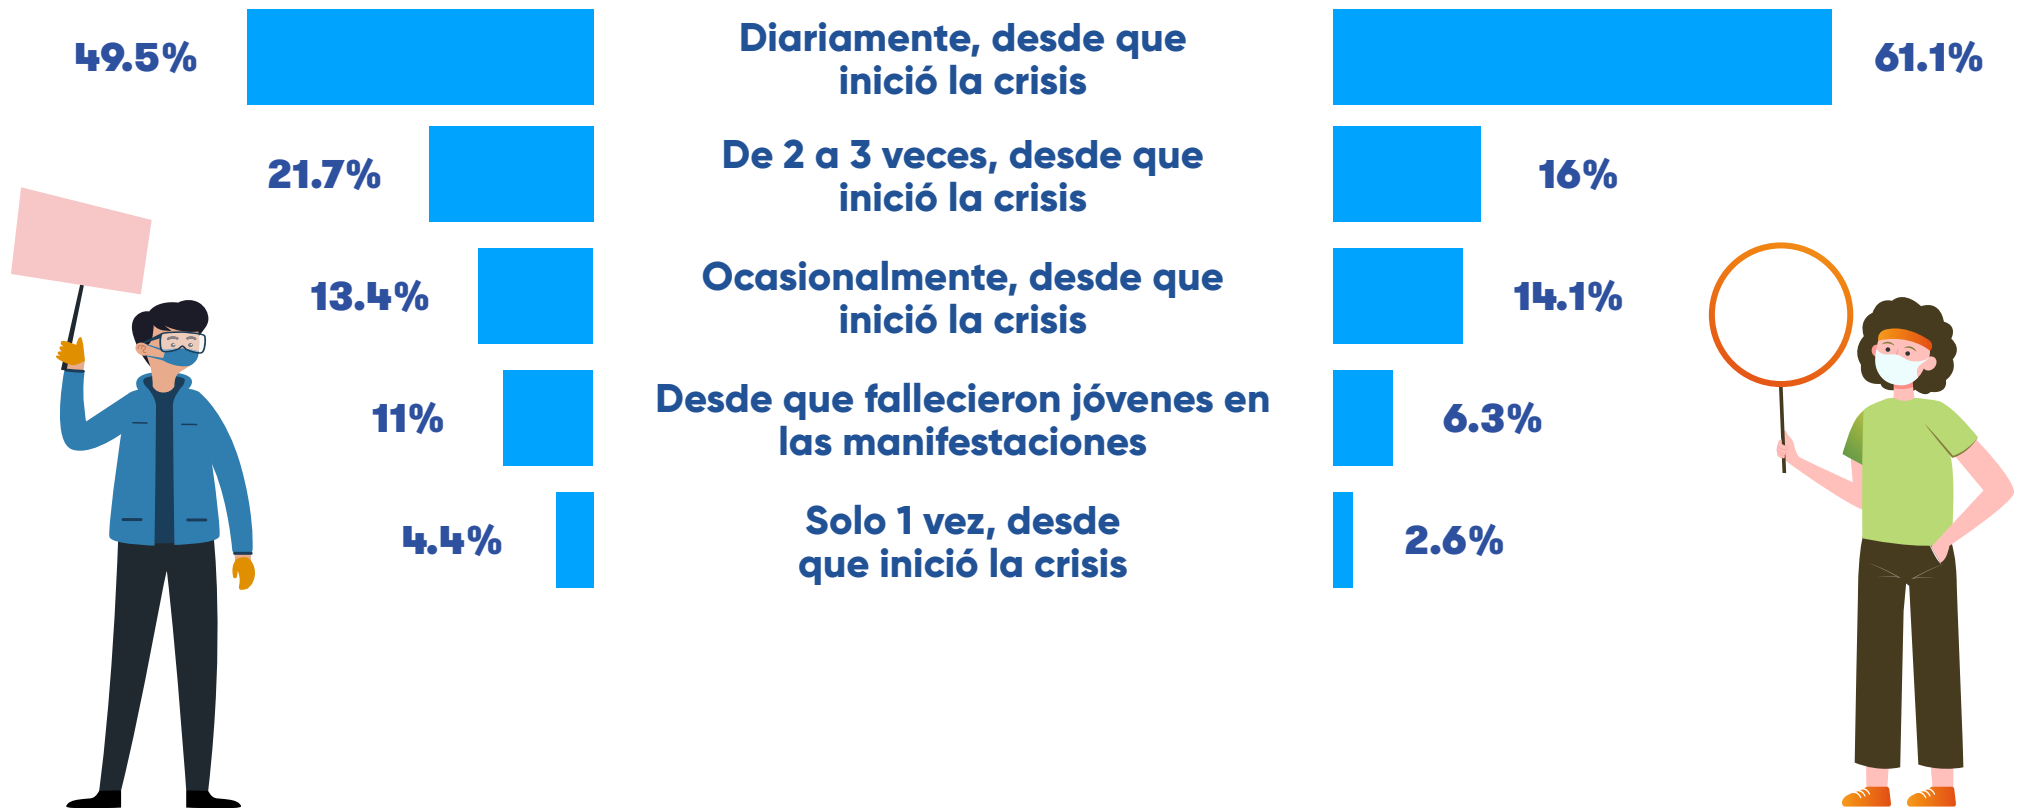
49.5%

Diariamente, desde que inició la crisis

61.1%

21.7%

De 2 a 3 veces, desde que inició la crisis

16%

13.4%

Ocasionalmente, desde que inició la crisis

14.1%

11%

Desde que fallecieron jóvenes en las manifestaciones

6.3%

4.4%

Solo 1 vez, desde que inició la crisis

2.6%